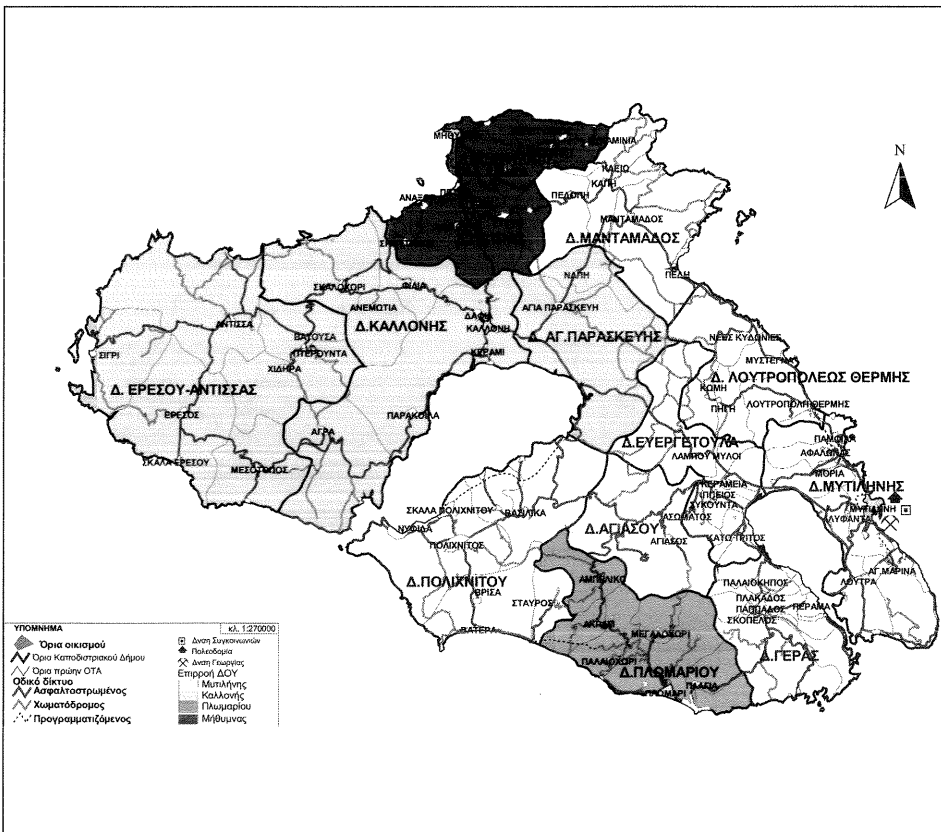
N

ΜΗΘΥ
ΚΑΠΗ
ΠΕΔΙ
ΚΛΕΙΟ
ΚΑΠΗ
ΠΕΔΙΟΗ
ΑΝΑΞ
ΜΑΝΤΑΜΑΔΟΣ
Δ.ΜΑΝΤΑΜΑΔΟΣ
ΠΕΛΗ
ΝΑΠΗ
ΣΚΑΛΟΧΩΡΙ
ΦΙΛΙΑ
ΑΝΕΜΩΤΙΑ
ΑΓΙΑ ΠΑΡΑΣΚΕΥΗ
ΔΑΦΙΑ
ΚΑΛΛΟΝΗ
Δ.ΚΑΛΛΟΝΗΣ
Δ. ΑΓ.ΠΑΡΑΣΚΕΥΗΣ
ΑΝΤΙΣΣΑ
ΒΑΤΟΥΣΑ
ΣΙΓΡΙ
ΠΤΕΡΟΥΝΤΑ
ΚΡΕΜΑΣΤΗ
ΝΕΕΣ ΚΥΔΩΝΙΕΣ
ΜΥΣΤΕΓΝΑ
ΧΙΔΗΡΑ
Δ. ΛΟΥΤΡΟΠΟΛΕΩΣ ΘΕΡΜΗΣ
Δ. ΕΡΕΣΟΥ-ΑΝΤΙΣΣΑΣ
ΚΩΜΗ
ΠΗΓΗ
ΛΟΥΤΡΟΠΟΛΗ ΘΕΡΜΗΣ
ΕΡΕΣΟΣ
ΠΑΡΑΚΟΙΛΑ
ΑΓΡΑ
Δ.ΕΥΕΡΓΕΤΟΥΛΑ
ΠΑΜΦΙΛΑ
ΛΑΜΠΟΥ ΜΥΛΟΙ
ΑΦΑΛΩΝΑΣ
ΣΚΑΛΑ ΕΡΕΣΟΥ
ΜΕΣΟΤΟΠΟΣ
ΜΟΡΙΑ
ΚΕΡΑΜΕΙΑ
ΙΠΠΕΙΟΣ
Δ.ΜΥΤΙΛΗΝΗΣ
ΣΚΑΛΑ ΠΟΛΙΧΝΙΤΟΥ
ΒΑΣΙΛΙΚΑ
ΣΥΚΟΥΝΤΑ
ΑΣΩΜΑΤΟΣ
ΜΥΤΙΛΗΝΗ
ΛΟΥΦΑΝΤΑ
ΝΥΦΙΔΑ
Δ.ΑΓΙΑΣΟΥ
ΑΓΙΑΣΟΣ
ΚΑΤΩ ΤΡΙΤΟΣ
ΠΟΛΙΧΝΙΤΟΣ
ΑΜΠΕΛΙΚΟ
ΠΑΛΑΙΟΚΗΠΟΣ
Δ.ΠΟΛΙΧΝΙΤΟΥ
ΛΟΥΤΡΑ
ΑΓ.ΜΑΡΙΝΑ
ΒΡΙΣΑ
ΣΤΑΥΡΟΣ
ΠΛΑΚΑΔΟΣ
ΠΑΠΠΑΔΟΣ
ΠΕΡΑΜΑ
ΣΚΟΠΕΛΟΣ
ΒΑΤΕΡΑ
ΑΚΡΑΣΙ
ΜΕΓΑΛΟΧΩΡΙ
ΠΑΛΑΙΟΧΩΡΙ
Δ.ΓΕΡΑΣ
Δ.ΠΛΩΜΑΡΙΟΥ
ΠΛΑΓΙΑ
ΠΛΩΜΑΡΙ

ΥΠΟΜΝΗΜΑ
κλ. 1:270000
Όρια οικισμού
Όρια Καποδιστριακού Δήμου
Όρια πρώην ΟΤΑ
Οδικό δίκτυο
Ασφαλτοστρωμένος
Χωματόδρομος
Προγραμματιζόμενος
Δ/νση Συγκοινωνιών
Πολεοδομία
Δ/νση Γεωργίας
Επιρροή ΔΟΥ
Μυτιλήνης
Καλλονής
Πλωμαρίου
Μήθυμνας